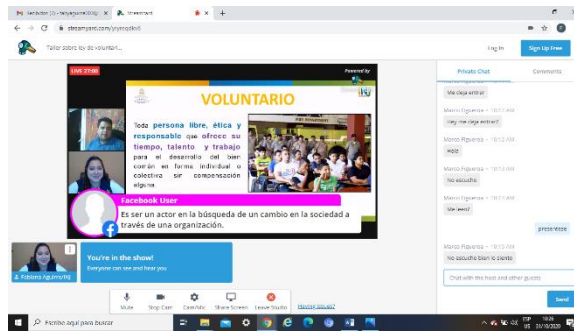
Bandeja de entrada (3) - fabyaguirre2000@... ×   StreamYard ×   +

streamyard.com/yiyrnqdkx6

Taller sobre ley de voluntari...

Log In   Sign Up Free

LIVE 27:00

Powered by

VOLUNTARIO

Toda persona libre, ética y responsable que ofrece su tiempo, talento y trabajo para el desarrollo del bien común en forma individual o colectiva sin compensación alguna.

Facebook User

Es ser un actor en la búsqueda de un cambio en la sociedad a través de una organización.

You're in the show!
Everyone can see and hear you

Fabiana Aguirre(FA)

Mute   Stop Cam   Cam/Mic   Share Screen   Leave Studio   Having issues?

Private Chat   Comments

Me deja entrar

Marco Figueroa • 10:12 AM
Hey me deja entrar?

Marco Figueroa • 10:12 AM
Hola

Marco Figueroa • 10:13 AM
No escucho

Marco Figueroa • 10:13 AM
Me vesi?

presentese

Marco Figueroa • 10:15 AM
No escucho bien lo siento

Chat with the host and other guests

Send

Escribe aquí para buscar

ESP US 10:26 31/10/2020